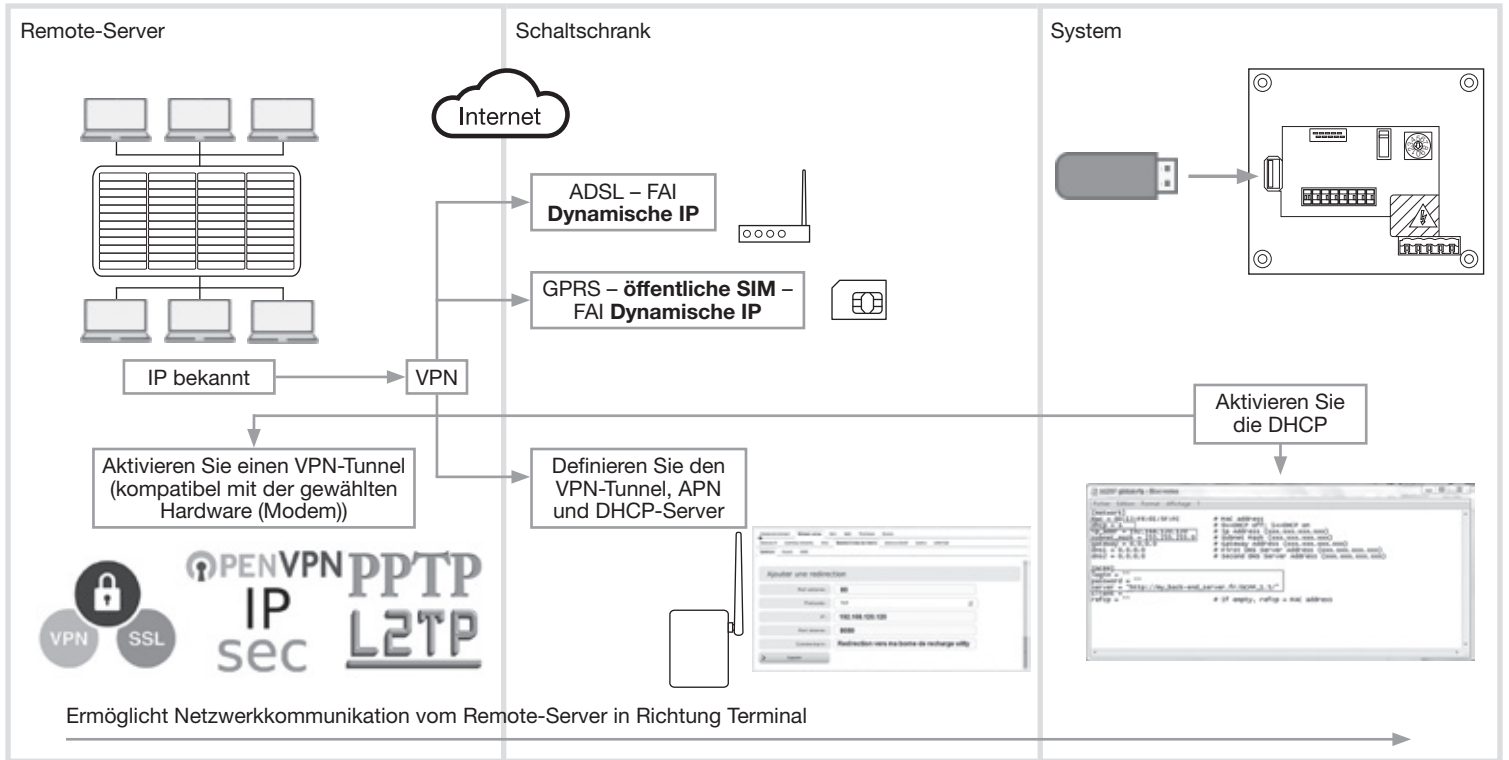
Remote-Server

Schaltschrank

System

Internet

ADSL – FAI
**Dynamische IP**

GPRS – **öffentliche SIM** – FAI **Dynamische IP**

IP bekannt

VPN

Aktivieren Sie die DHCP

Aktivieren Sie einen VPN-Tunnel (kompatibel mit der gewählten Hardware (Modem))

Definieren Sie den VPN-Tunnel, APN und DHCP-Server

Ajouter une redirection

192.168.120.120

8080

Redirection vers ma borne de recharge witty

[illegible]

VPN SSL

OPENVPN PPTP IP sec L2TP

Ermöglicht Netzwerkkommunikation vom Remote-Server in Richtung Terminal